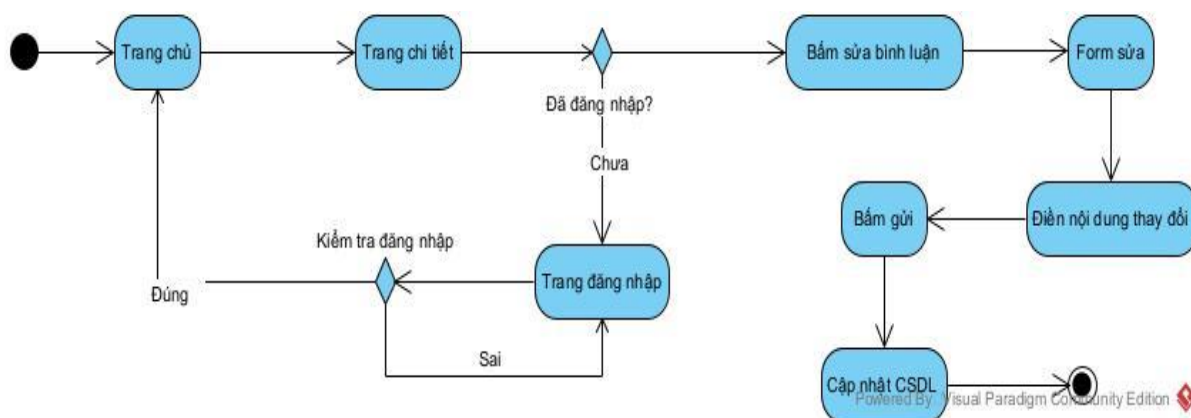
Trang chủ

Trang chi tiết

Đã đăng nhập?

Chưa

Bấm sửa bình luận

Form sửa

Điền nội dung thay đổi

Bấm gửi

Kiểm tra đăng nhập

Đúng

Trang đăng nhập

Sai

Cập nhật CSDL

Powered By Visual Paradigm Community Edition